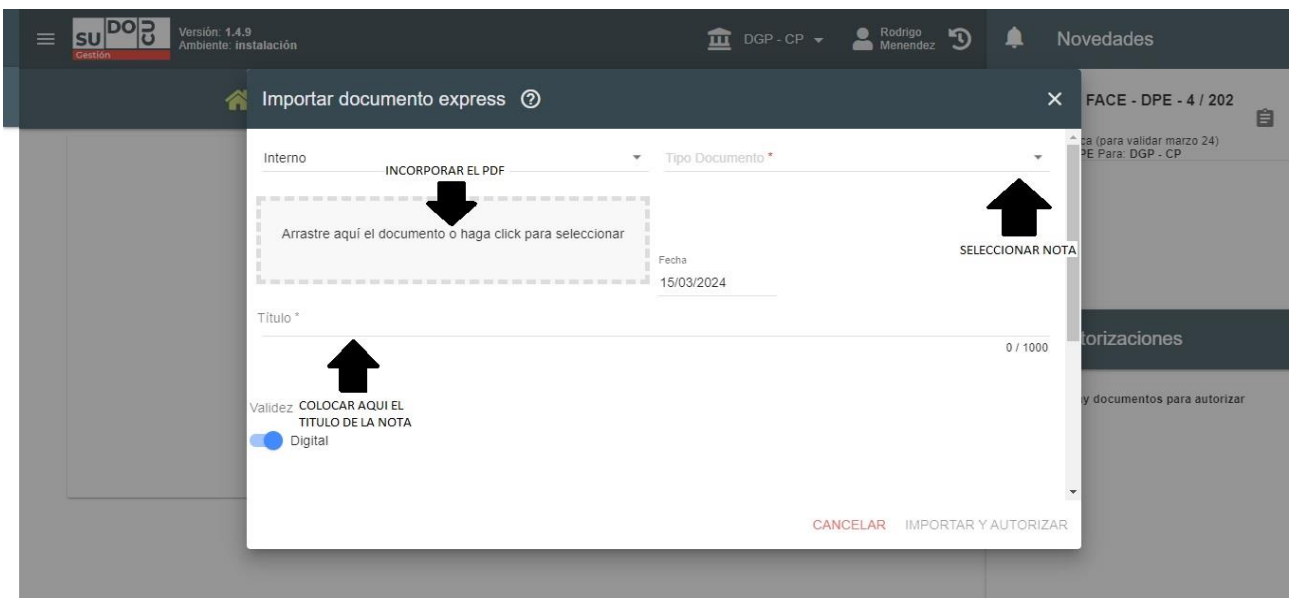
SU DO C
Gestión
Versión: 1.4.9
Ambiente: instalación

DGP - CP
Rodrigo Menendez

Novedades

Importar documento express

FACE - DPE - 4 / 202
ca (para validar marzo 24)
PE Para: DGP - CP

Interno
INCORPORAR EL PDF
Tipo Documento *

Arrastre aquí el documento o haga click para seleccionar

SELECCIONAR NOTA

Fecha
15/03/2024

Título *

0 / 1000

torizaciones

Validez COLOCAR AQUI EL TITULO DE LA NOTA
Digital

y documentos para autorizar

CANCELAR IMPORTAR Y AUTORIZAR